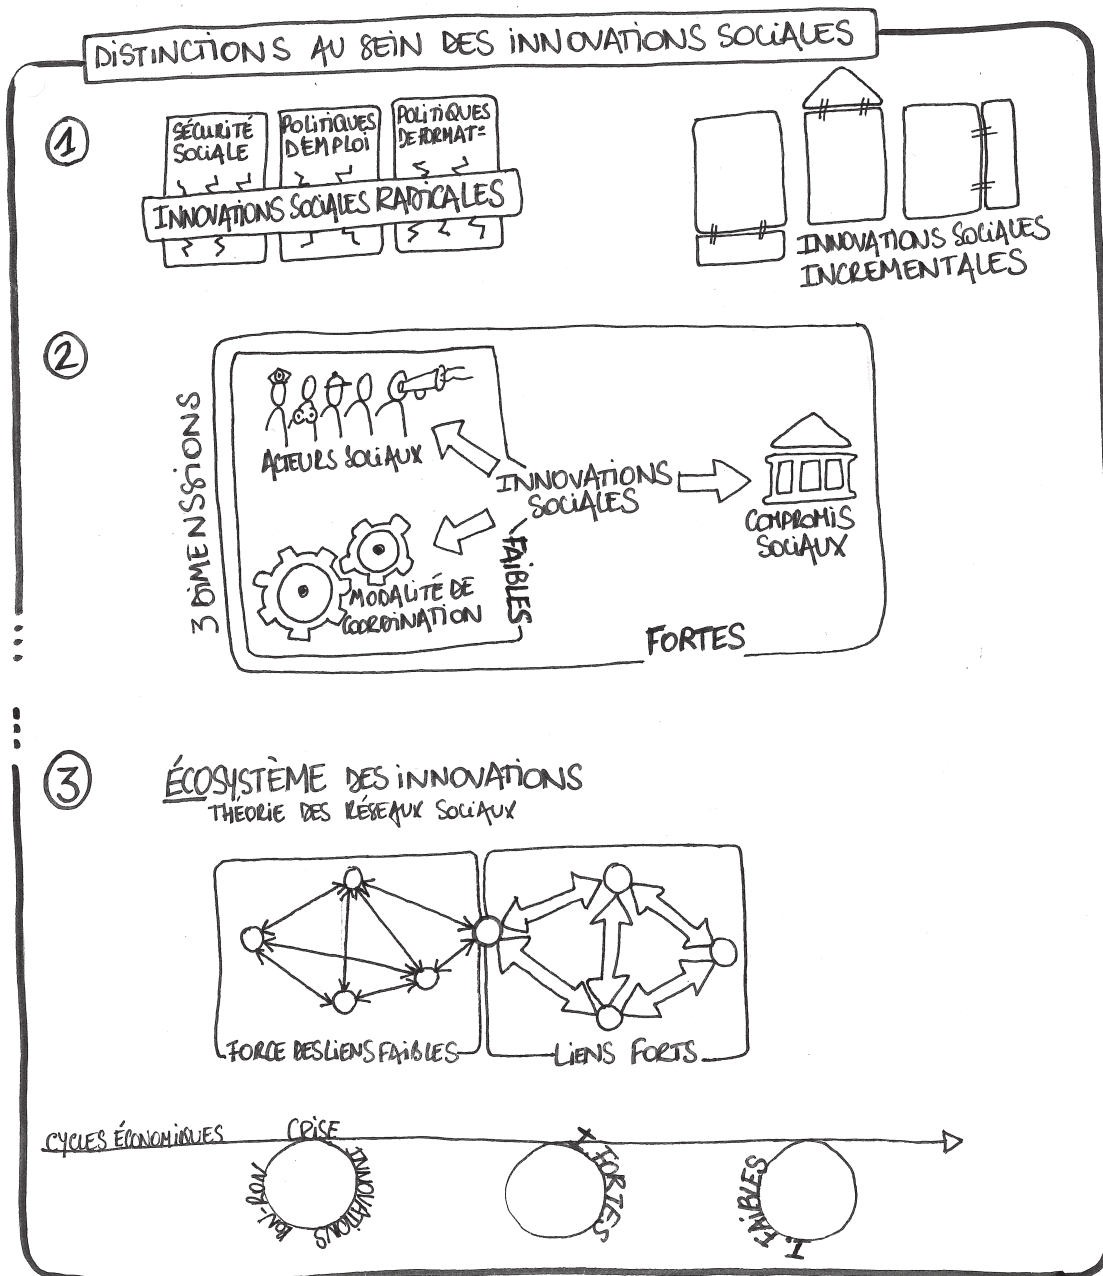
DISTINCTIONS AU SEIN DES INNOVATIONS SOCIALES

1

SÉCURITÉ SOCIALE

POLITIQUES D'EMPLOI

POLITIQUES DE FORMAT°

INNOVATIONS SOCIALES RADICALES

INNOVATIONS SOCIALES INCREMENTALES

2

3 DIMENSSIONS

ACTEURS SOCIAUX

INNOVATIONS SOCIALES

COMPROMIS SOCIAUX

FAIBLES

MODALITÉ DE COORDINATION

FORTES

3

ÉCOSYSTÈME DES INNOVATIONS
THEORIE DES RÉSEAUX SOCIAUX

FORCE DES LIENS FAIBLES

LIENS FORTS

CYCLES ÉCONOMIQUES

CRISE

INNOVATIONS

BOI-BOOM

I. FORTES

I. FAIBLES